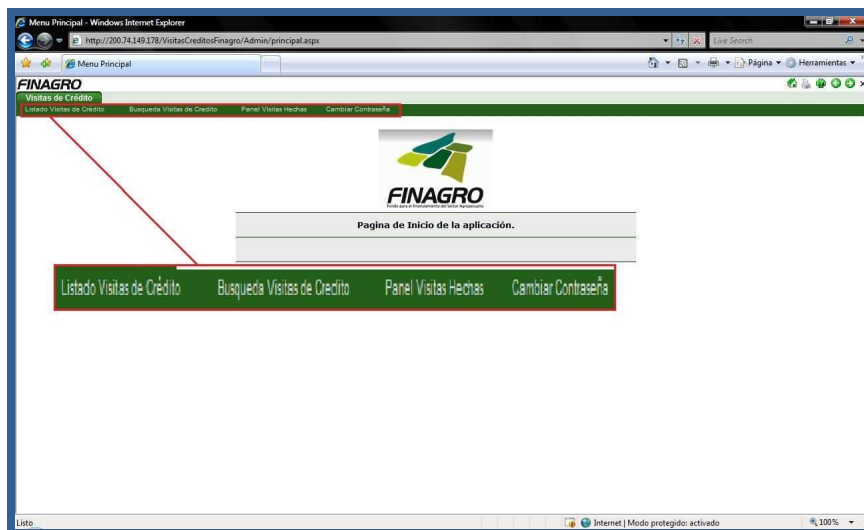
Menu Principal - Windows Internet Explorer

http://200.74.149.178/VisitasCreditosFinagro/Admin/principal.aspx

Live Search

Menu Principal

Página ▾ Herramientas ▾

FINAGRO

Visitas de Crédito

Listado Visitas de Crédito Busqueda Visitas de Credito Panel Visitas Hechas Cambiar Contraseña

FINAGRO
Fondo para el Financiamiento del Sector Agropecuario

Pagina de Inicio de la aplicación.

Listado Visitas de Crédito Busqueda Visitas de Credito Panel Visitas Hechas Cambiar Contraseña

Listo

Internet | Modo protegido: activado

100%